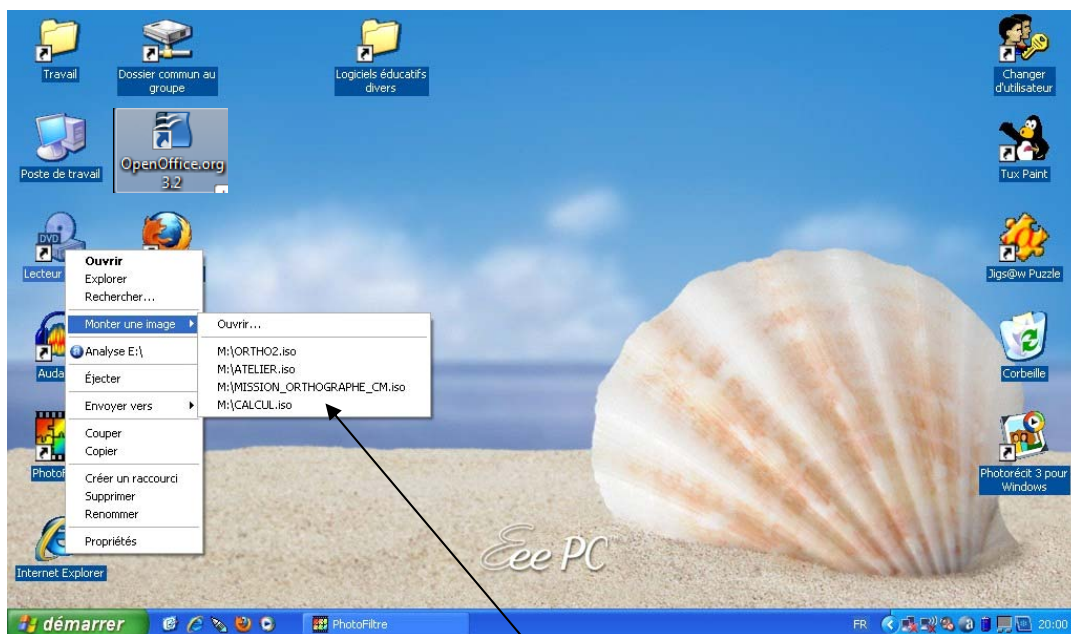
Travail

Dossier commun au groupe

Logiciels éducatifs divers

Changer d'utilisateur

Poste de travail

OpenOffice.org 3.2

Tux Paint

Lecteur

Ouvrir
Explorer
Rechercher...
Monter une image
Analyse E:\
Éjecter
Envoyer vers
Couper
Copier
Créer un raccourci
Supprimer
Renommer
Propriétés

Ouvrir...
M:\ORTHO2.iso
M:\ATELIER.iso
M:\MISSION_ORTHOGRAPHE_CM.iso
M:\CALCUL.iso

Jigs@w Puzzle

Auda

Corbeille

Photof

Photorécit 3 pour Windows

Internet Explorer

Eee PC

démarrer

PhotoFiltre

FR

20:00